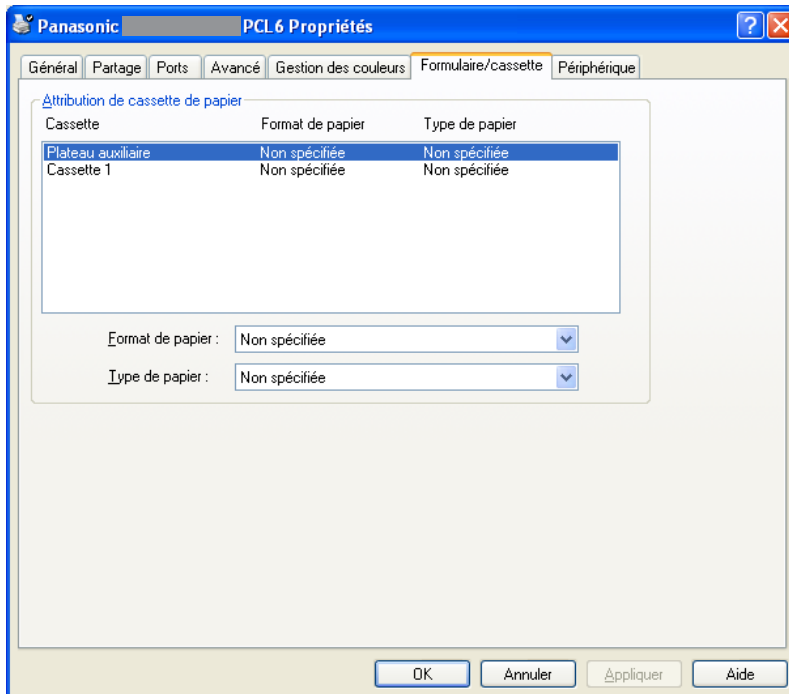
Panasonic PCL6 Propriétés

Général | Partage | Ports | Avancé | Gestion des couleurs | Formulaire/cassette | Périphérique

Attribution de cassette de papier

| Cassette | Format de papier | Type de papier |
|---|---|---|
| Plateau auxiliaire | Non spécifiée | Non spécifiée |
| Cassette 1 | Non spécifiée | Non spécifiée |

Format de papier : Non spécifiée

Type de papier : Non spécifiée

OK | Annuler | Appliquer | Aide